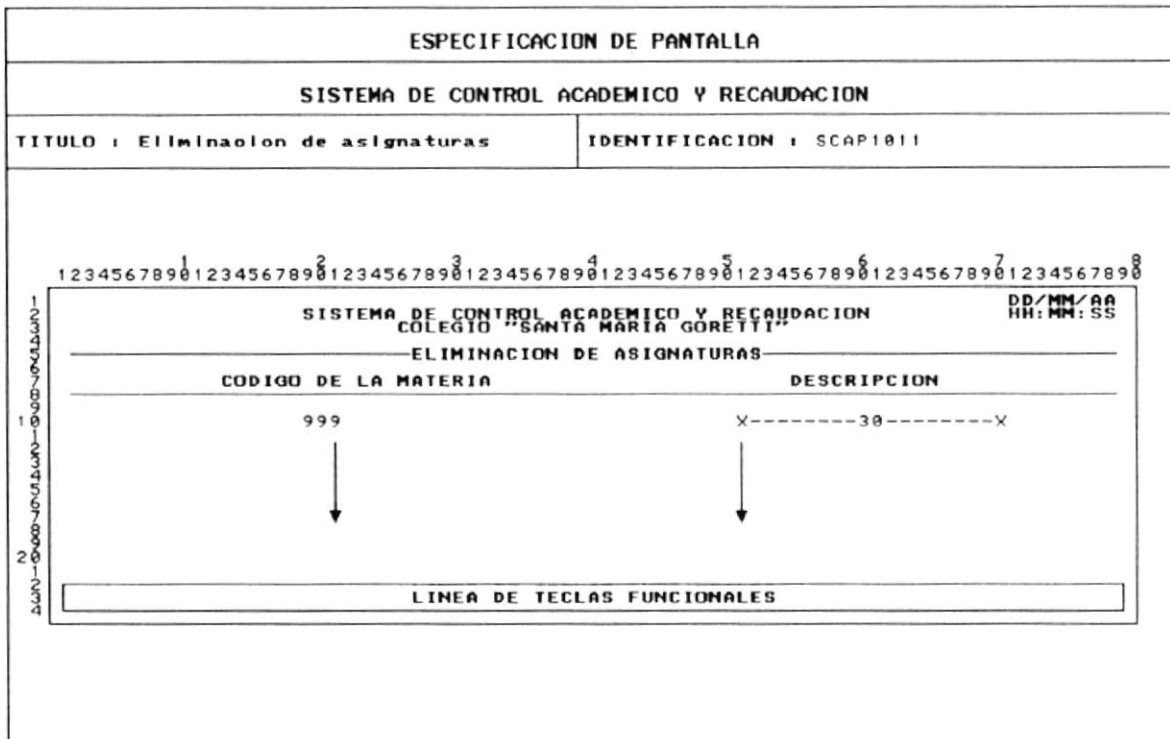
ESPECIFICACION DE PANTALLA

SISTEMA DE CONTROL ACADEMICO Y RECAUDACION

TITULO : Eliminaolon de asignaturas

IDENTIFICACION : SCAP1011

1 2 3 4 5 6 7 8
12345678901234567890123456789012345678901234567890123456789012345678901234567890

1
2
3
4
5
6
7
8
9
10
1
2
3
4
5
6
7
8
9
20
1
2
3
4

SISTEMA DE CONTROL ACADEMICO Y RECAUDACION
COLEGIO "SANTA MARIA GORETTI"

DD/MM/AA
HH:MM:SS

ELIMINACION DE ASIGNATURAS

CODIGO DE LA MATERIA

DESCRIPCION

999

X--------30--------X

LINEA DE TECLAS FUNCIONALES